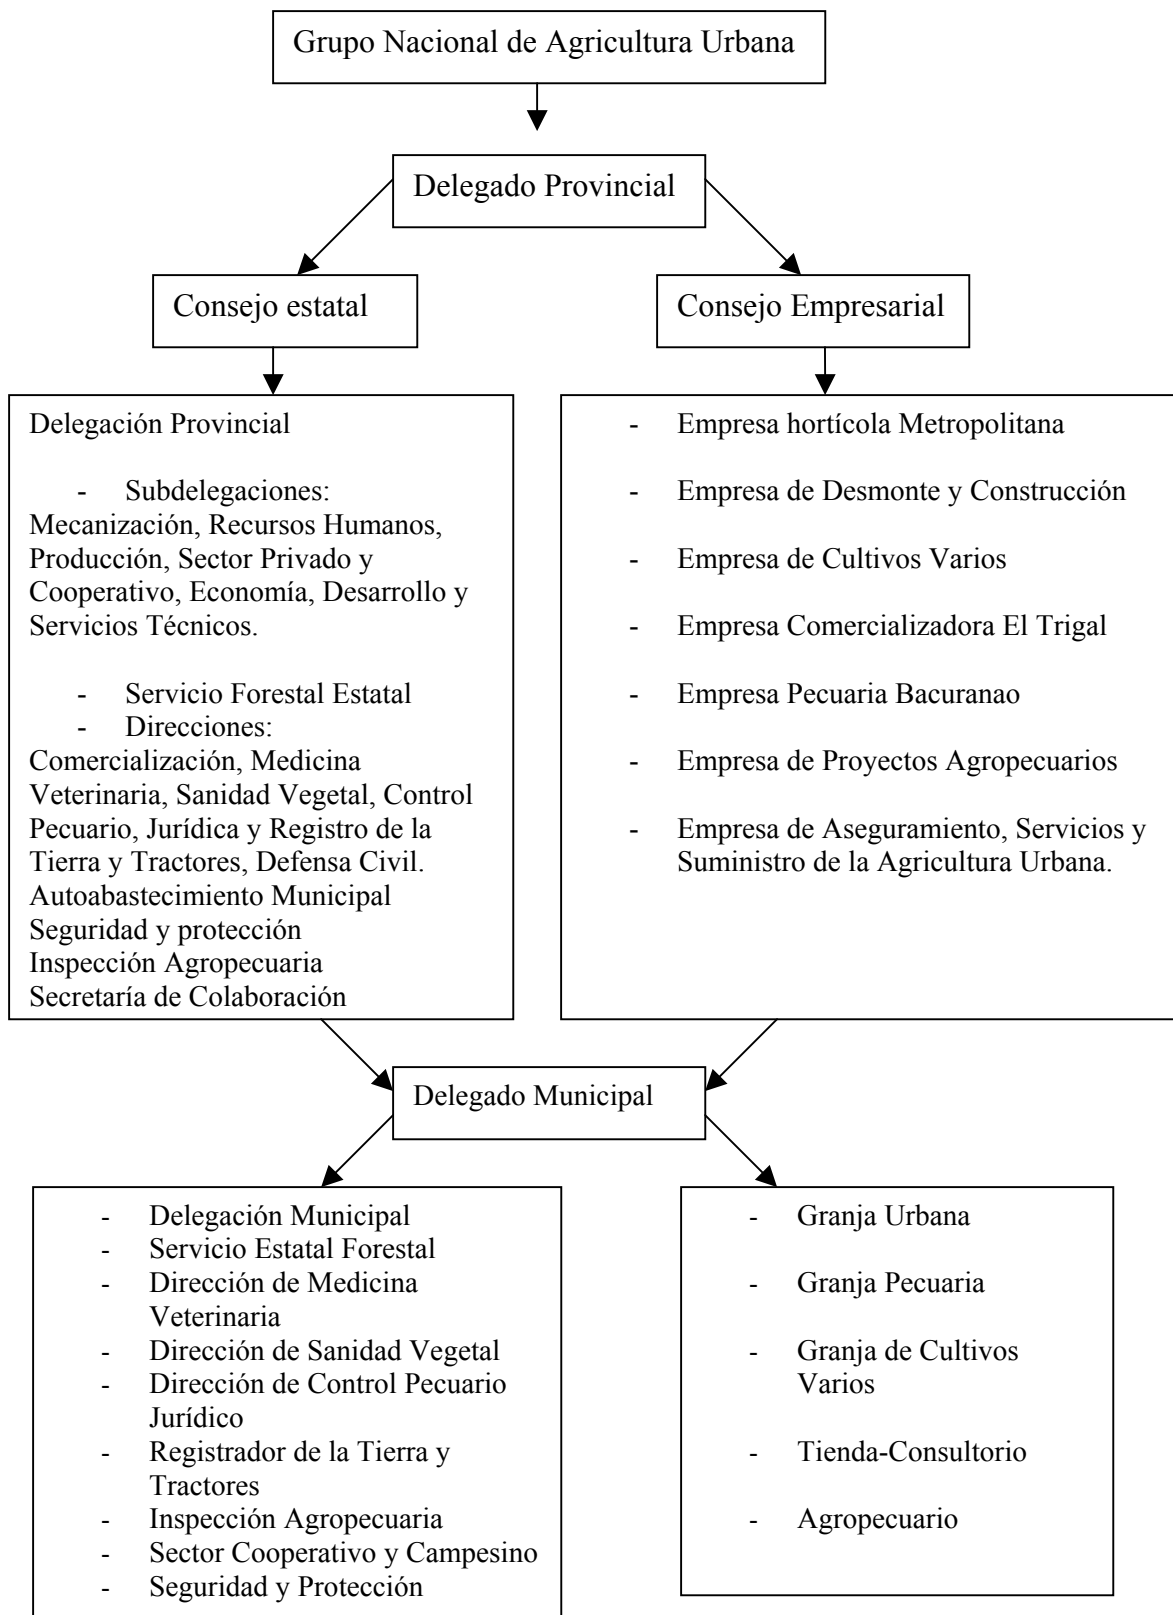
Grupo Nacional de Agricultura Urbana

Delegado Provincial

Consejo estatal

Consejo Empresarial

Delegación Provincial

- Subdelegaciones: Mecanización, Recursos Humanos, Producción, Sector Privado y Cooperativo, Economía, Desarrollo y Servicios Técnicos.

- Servicio Forestal Estatal
- Direcciones: Comercialización, Medicina Veterinaria, Sanidad Vegetal, Control Pecuario, Jurídica y Registro de la Tierra y Tractores, Defensa Civil.
Autoabastecimiento Municipal
Seguridad y protección
Inspección Agropecuaria
Secretaría de Colaboración

- Empresa hortícola Metropolitana

- Empresa de Desmonte y Construcción

- Empresa de Cultivos Varios

- Empresa Comercializadora El Trigal

- Empresa Pecuaria Bacuranao

- Empresa de Proyectos Agropecuarios

- Empresa de Aseguramiento, Servicios y Suministro de la Agricultura Urbana.

Delegado Municipal

- Delegación Municipal
- Servicio Estatal Forestal
- Dirección de Medicina Veterinaria
- Dirección de Sanidad Vegetal
- Dirección de Control Pecuario Jurídico
- Registrador de la Tierra y Tractores
- Inspección Agropecuaria
- Sector Cooperativo y Campesino
- Seguridad y Protección

- Granja Urbana

- Granja Pecuaria

- Granja de Cultivos Varios

- Tienda-Consultorio

- Agropecuario